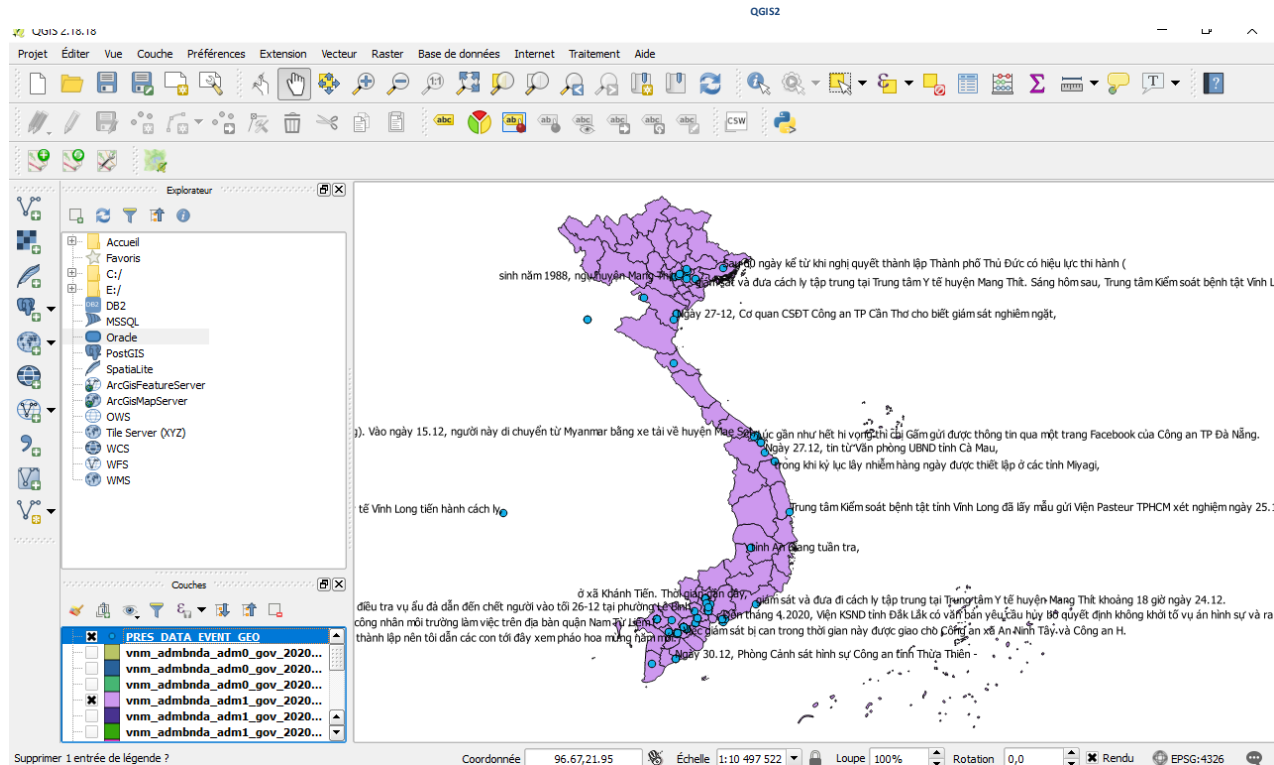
QGIS 2.18.18

QGIS2

Projet Éditer Vue Couche Préférences Extension Vecteur Raster Base de données Internet Traitement Aide

CSW

Explorateur

Accueil
Favoris
C:/
E:/
DB2
MSSQL
Oracle
PostGIS
SpatiaLite
ArcGisFeatureServer
ArcGisMapServer
OWS
Tile Server (XYZ)
WCS
WFS
WMS

Couches

PRES_DATA_EVENT_GEO
vnm_admbnda_adm0_gov_2020...
vnm_admbnda_adm0_gov_2020...
vnm_admbnda_adm0_gov_2020...
vnm_admbnda_adm1_gov_2020...
vnm_admbnda_adm1_gov_2020...
vnm_admbnda_adm1_gov_2020...

Sau 10 ngày kể từ khi nghị quyết thành lập Thành phố Thủ Đức có hiệu lực thi hành (
sinh năm 1988, ngụ huyện Mang Thít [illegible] ngặt và đưa cách ly tập trung tại Trung tâm Y tế huyện Mang Thít. Sáng hôm sau, Trung tâm Kiểm soát bệnh tật Vĩnh L
Ngày 27-12, Cơ quan CSĐT Công an TP Cần Thơ cho biết giám sát nghiêm ngặt,
g). Vào ngày 15.12, người này di chuyển từ Myanmar bằng xe tải về huyện Mae Sot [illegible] lúc gần như hết hi vọng thì chị Gấm gửi được thông tin qua một trang Facebook của Công an TP Đà Nẵng.
Ngày 27.12, tin từ Văn phòng UBND tỉnh Cà Mau,
trong khi kỷ lục lây nhiễm hàng ngày được thiết lập ở các tỉnh Miyagi,
tế Vĩnh Long tiến hành cách ly
Trung tâm Kiểm soát bệnh tật tỉnh Vĩnh Long đã lấy mẫu gửi Viện Pasteur TPHCM xét nghiệm ngày 25.1
tỉnh An Giang tuần tra,
ở xã Khánh Tiến. Thời gian gần đây,
giám sát và đưa đi cách ly tập trung tại Trung tâm Y tế huyện Mang Thít khoảng 18 giờ ngày 24.12.
điều tra vụ ẩu đả dẫn đến chết người vào tối 26-12 tại phường Lê Bình
Đến tháng 4.2020, Viện KSND tỉnh Đắk Lắk có văn bản yêu cầu hủy bỏ quyết định khởi tố vụ án hình sự và ra
công nhân môi trường làm việc trên địa bàn quận Nam Từ Liêm
các giám sát bị can trong thời gian này được giao cho Công an xã An Ninh Tây và Công an H.
thành lập nên tôi dẫn các con tới đây xem pháo hoa mừng năm mới
Ngày 30.12, Phòng Cảnh sát hình sự Công an tỉnh Thừa Thiên -

Supprimer 1 entrée de légende ?
Coordonnée 96.67,21.95
Échelle 1:10 497 522
Loupe 100%
Rotation 0,0
Rendu
EPSG:4326